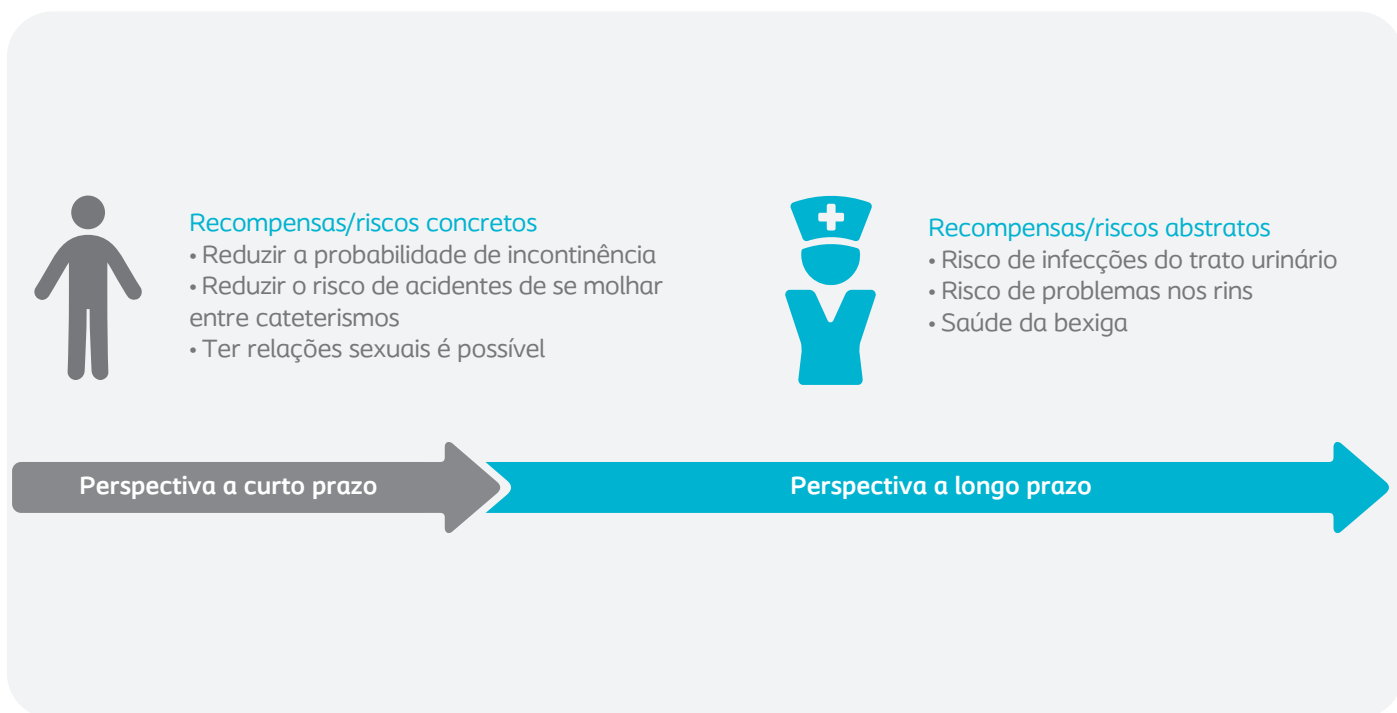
Recompensas/riscos concretos
• Reduzir a probabilidade de incontinência
• Reduzir o risco de acidentes de se molhar entre cateterismos
• Ter relações sexuais é possível

Recompensas/riscos abstratos
• Risco de infecções do trato urinário
• Risco de problemas nos rins
• Saúde da bexiga

Perspectiva a curto prazo

Perspectiva a longo prazo